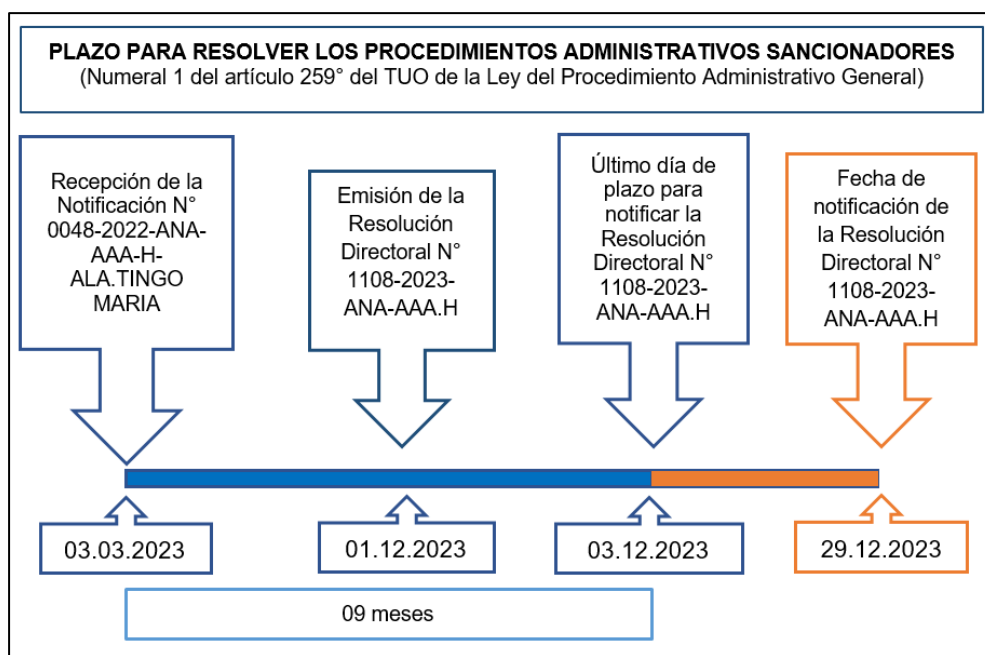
PLAZO PARA RESOLVER LOS PROCEDIMIENTOS ADMINISTRATIVOS SANCIONADORES
(Numeral 1 del artículo 259° del TUO de la Ley del Procedimiento Administrativo General)

Recepción de la Notificación N° 0048-2022-ANA-AAA-H-ALA.TINGO MARIA

Emisión de la Resolución Directoral N° 1108-2023-ANA-AAA.H

Último día de plazo para notificar la Resolución Directoral N° 1108-2023-ANA-AAA.H

Fecha de notificación de la Resolución Directoral N° 1108-2023-ANA-AAA.H

03.03.2023

01.12.2023

03.12.2023

29.12.2023

09 meses